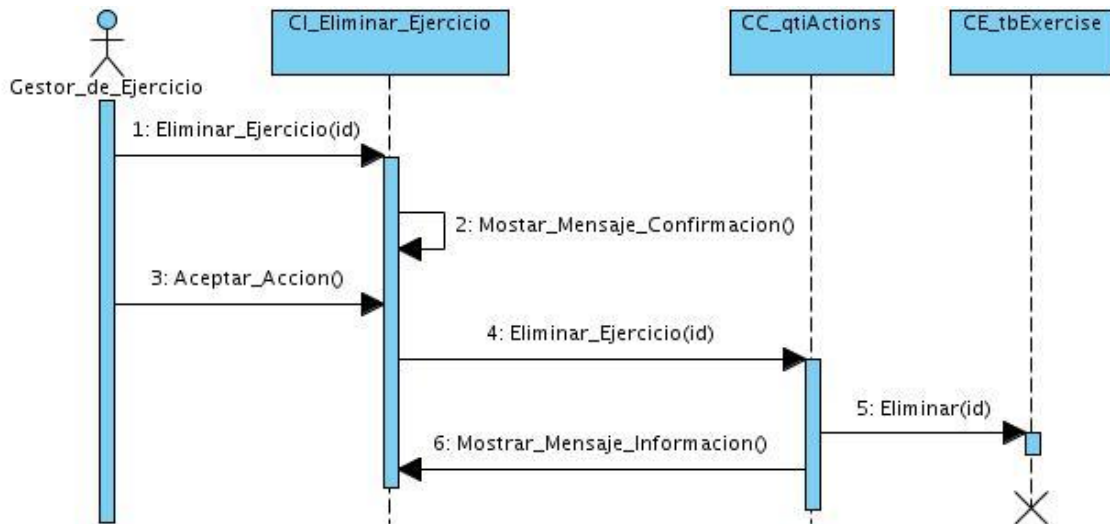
Gestor_de_Ejercicio

CI_Eliminar_Ejercicio

CC_qtiActions

CE_tbExercise

1: Eliminar_Ejercicio(id)

2: Mostar_Mensaje_Confirmacion()

3: Aceptar_Accion()

4: Eliminar_Ejercicio(id)

5: Eliminar(id)

6: Mostrar_Mensaje_Informacion()